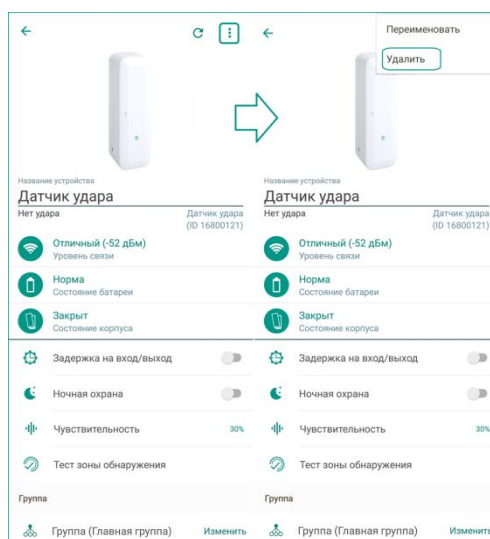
Название устройства
Датчик удара
Нет удара
Датчик удара (ID 16800121)
Отличный (-52 дБм)
Уровень связи
Норма
Состояние батареи
Закрыт
Состояние корпуса
Задержка на вход/выход
Ночная охрана
Чувствительность 30%
Тест зоны обнаружения
Группа
Группа (Главная группа) Изменить

Переименовать
Удалить
Название устройства
Датчик удара
Нет удара
Датчик удара (ID 16800121)
Отличный (-52 дБм)
Уровень связи
Норма
Состояние батареи
Закрыт
Состояние корпуса
Задержка на вход/выход
Ночная охрана
Чувствительность 30%
Тест зоны обнаружения
Группа
Группа (Главная группа) Изменить